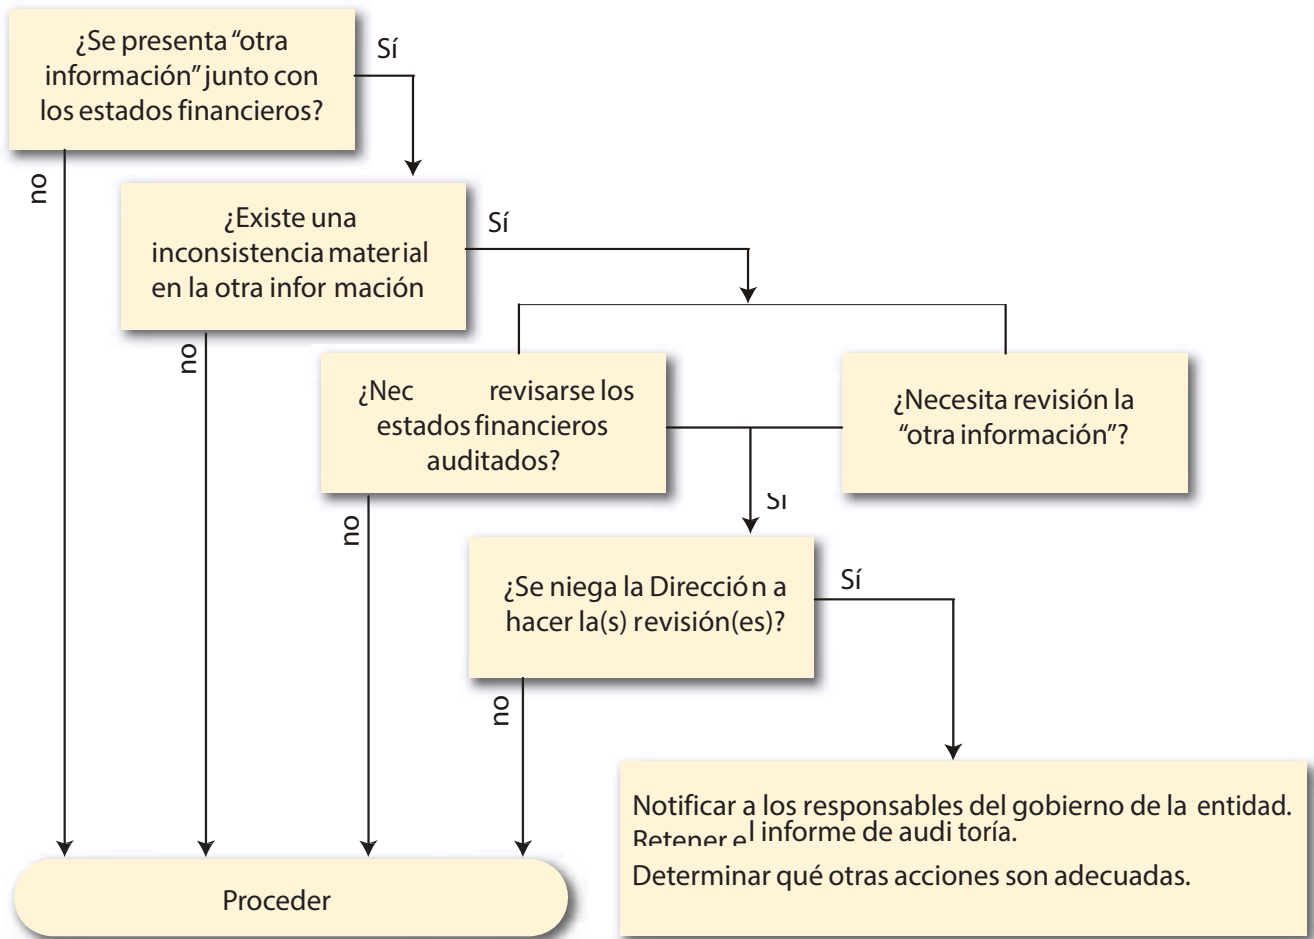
¿Se presenta "otra información" junto con los estados financieros?

Sí

no

¿Existe una inconsistencia material en la otra infor mación

Sí

no

¿Nec revisarse los estados financieros auditados?

¿Necesita revisión la "otra información"?

Sí

no

¿Se niega la Dirección a hacer la(s) revisión(es)?

Sí

no

Notificar a los responsables del gobierno de la entidad.
Retener el informe de audi toría.
Determinar qué otras acciones son adecuadas.

Proceder